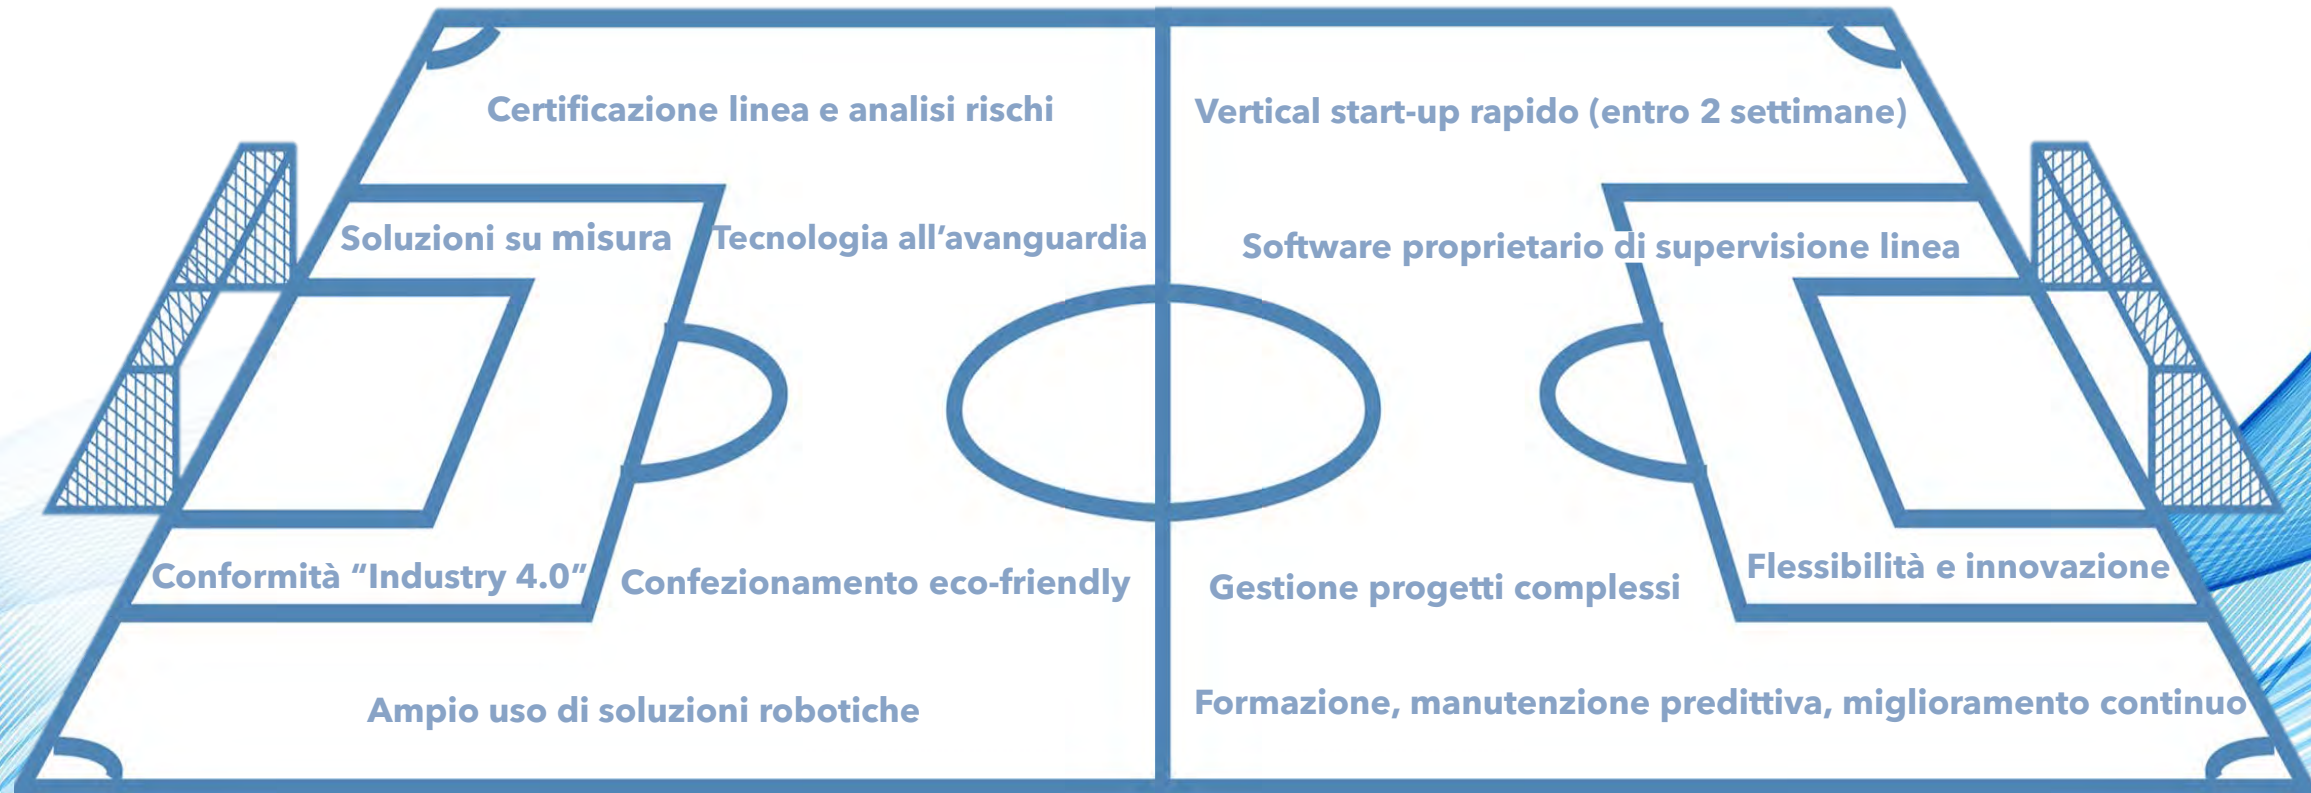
Certificazione linea e analisi rischi

Vertical start-up rapido (entro 2 settimane)

Soluzioni su misura

Tecnologia all’avanguardia

Software proprietario di supervisione linea

Conformità “Industry 4.0”

Confezionamento eco-friendly

Gestione progetti complessi

Flessibilità e innovazione

Ampio uso di soluzioni robotiche

Formazione, manutenzione predittiva, miglioramento continuo